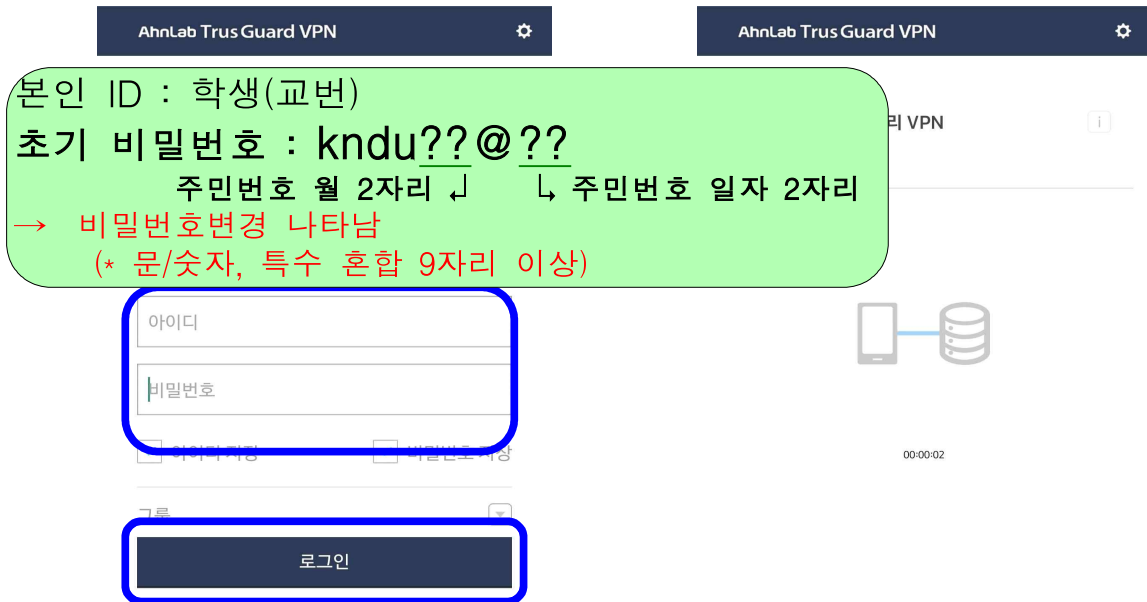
AhnLab TrusGuard VPN

AhnLab TrusGuard VPN

본인 ID : 학생(교번)

초기 비밀번호 : kndu??@??

주민번호 월 2자리 ↲ ↳ 주민번호 일자 2자리

→ 비밀번호변경 나타남

(* 문/숫자, 특수 혼합 9자리 이상)

리 VPN

i

아이디

비밀번호

아이디 저장

비밀번호 저장

그룹

로그인

00:00:02